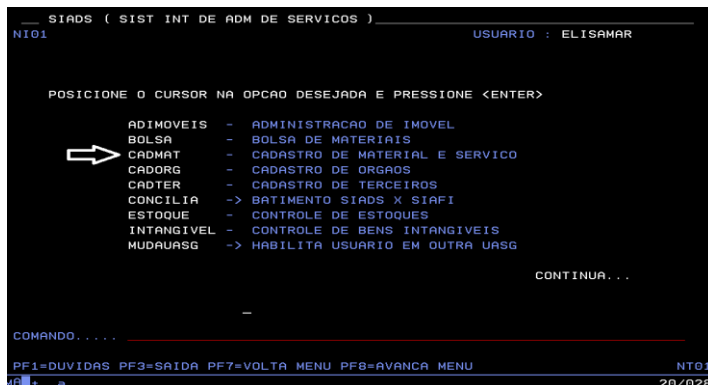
__ SIADS ( SIST INT DE ADM DE SERVICOS )
NI01 USUARIO : ELISAMAR

POSICIONE O CURSOR NA OPCAO DESEJADA E PRESSIONE <ENTER>

ADIMOVEIS - ADMINISTRACAO DE IMOVEL
BOLSA - BOLSA DE MATERIAIS
CADMAT - CADASTRO DE MATERIAL E SERVICO
CADORG - CADASTRO DE ORGAOS
CADTER - CADASTRO DE TERCEIROS
CONCILIA -> BATIMENTO SIADS X SIAFI
ESTOQUE - CONTROLE DE ESTOQUES
INTANGIVEL - CONTROLE DE BENS INTANGIVEIS
MUDAUASG -> HABILITA USUARIO EM OUTRA UASG

CONTINUA...

COMANDO.....

PF1=DUVIDAS PF3=SAIDA PF7=VOLTA MENU PF8=AVANCA MENU NT01
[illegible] 20/028